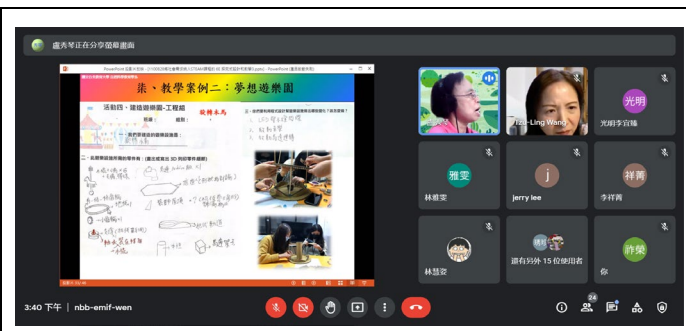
盧秀琴正在分享螢幕畫面

柒、教學案例二：夢想遊樂園

活動四、建造遊樂園-工程組

旋轉木馬

Tzu-Ling Wang

光明

光明李宜臻

雅雯

林雅雯

j

jerry lee

祥菁

李祥菁

林慧姿

還有另外 15 位使用者

許榮

你

3:40 下午 | nbb-emif-wen

24